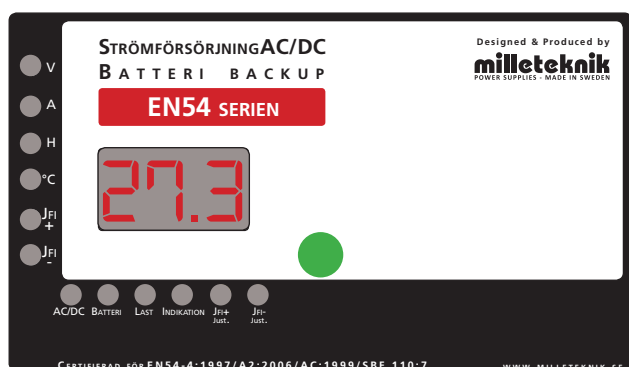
STRÖMFÖRSÖRJNINGAC/DC
BATTERI BACKUP

EN54 SERIEN

Designed & Produced by
milleteknik
POWER SUPPLIES - MADE IN SWEDEN

V
A
H
°C
JFI +
JFI -

27.3

AC/DC BATTERI LAST INDIKATION JFI+ Just. JFI- Just.

CERTIFIERAD FÖR EN54-4:1997/A2:2006/AC:1999/SBF 110:7

WWW.MILLETEKNIK.SE